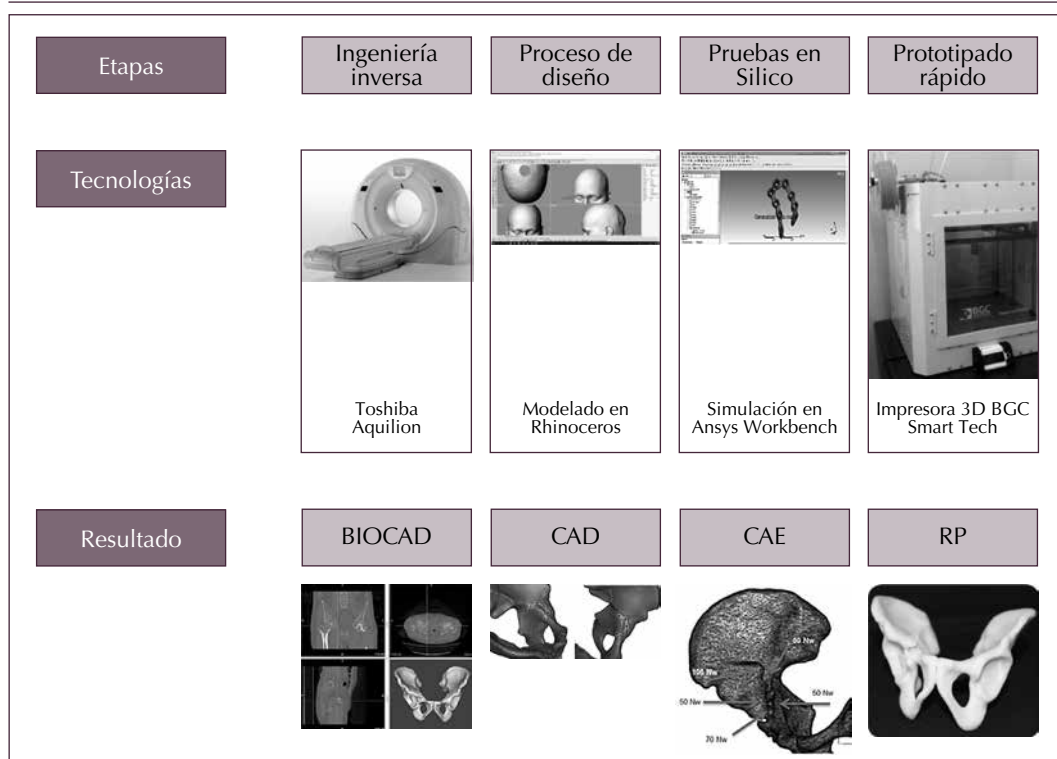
Etapas

Ingeniería inversa

Proceso de diseño

Pruebas en Silico

Prototipado rápido

Tecnologías

Toshiba Aquilion

Modelado en Rhinoceros

Simulación en Ansys Workbench

Impresora 3D BGC Smart Tech

Resultado

BIOCAD

CAD

CAE

RP

50 Nw

100 Nw

50 Nw

50 Nw

70 Nw